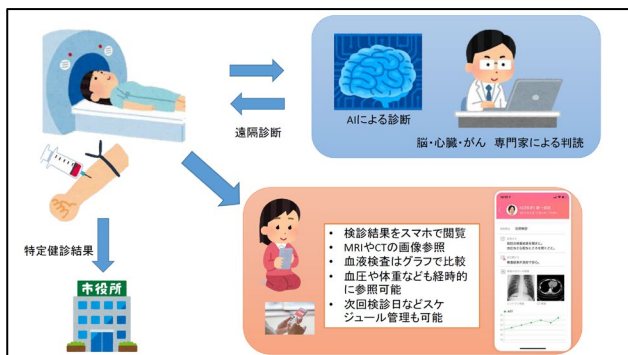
AIによる診断

脳・心臓・がん 専門家による判読

遠隔診断

特定健診結果

市役所

- 検診結果をスマホで閲覧
- MRIやCTの画像参照
- 血液検査はグラフで比較
- 血圧や体重なども経時的に参照可能
- 次回検診日などスケジュール管理も可能